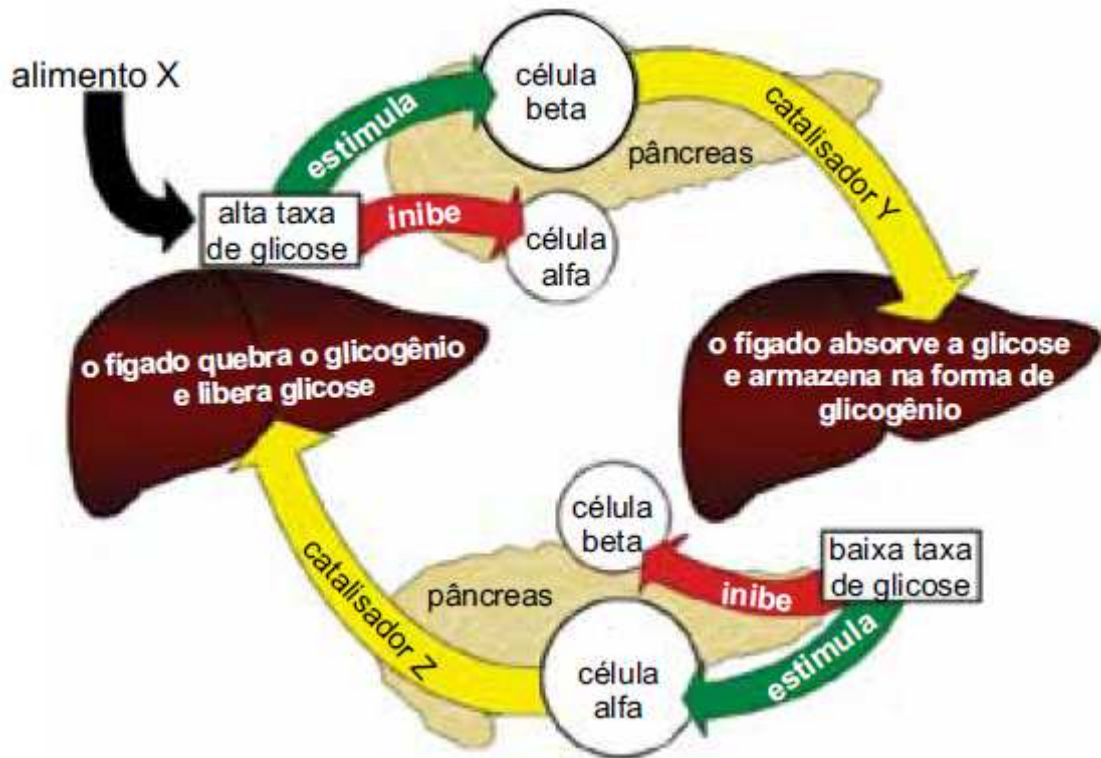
alimento X

estimula

célula beta

pâncreas

catalisador Y

alta taxa de glicose

inibe

célula alfa

o fígado quebra o glicogênio e libera glicose

o fígado absorve a glicose e armazena na forma de glicogênio

célula beta

baixa taxa de glicose

inibe

catalisador Z

pâncreas

estimula

célula alfa